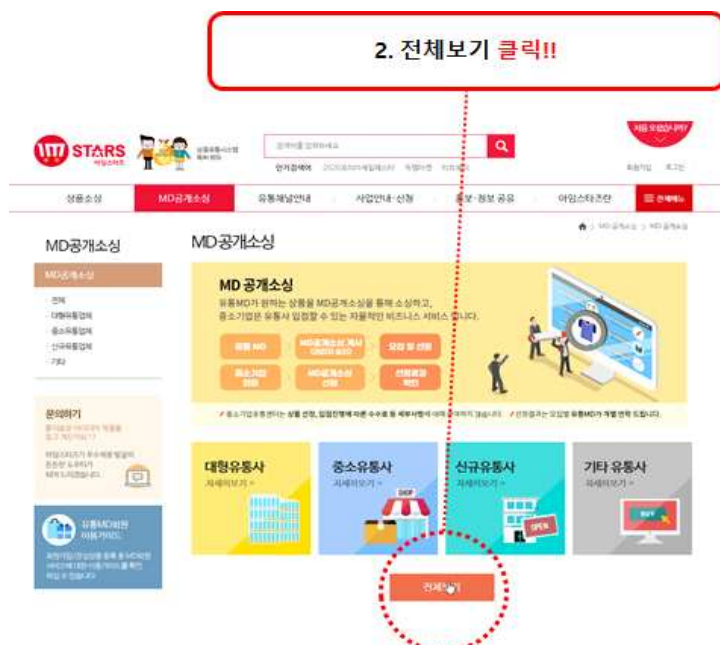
2. 전체보기 클릭!!

STARS
아임스타즈

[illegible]

인기검색어

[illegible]

회원가입 로그인

상품소싱 MD공개소싱 유통채널안내 사업안내·신청 홍보·정보 공유 아임스타즈란 전체메뉴

MD공개소싱

MD공개소싱

- 전체
- 대형유통업체
- 중소유통업체
- 신규유통업체
- 기타

문의하기

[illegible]

유통MD와의 이용가이드

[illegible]

MD공개소싱

MD 공개소싱

유통MD가 원하는 상품을 MD공개소싱을 통해 소싱하고, 중소기업은 유통사 입점할 수 있는 자율적인 비즈니스 서비스 입니다.

유통 MD
MD공개소싱 게시
중소기업
MD공개소싱 신청
모집 및 선정
선정결과 확인

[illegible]

대형유통사
자세히보기 >

중소유통사
자세히보기 >

신규유통사
자세히보기 >

기타 유통사
자세히보기 >

전체보기